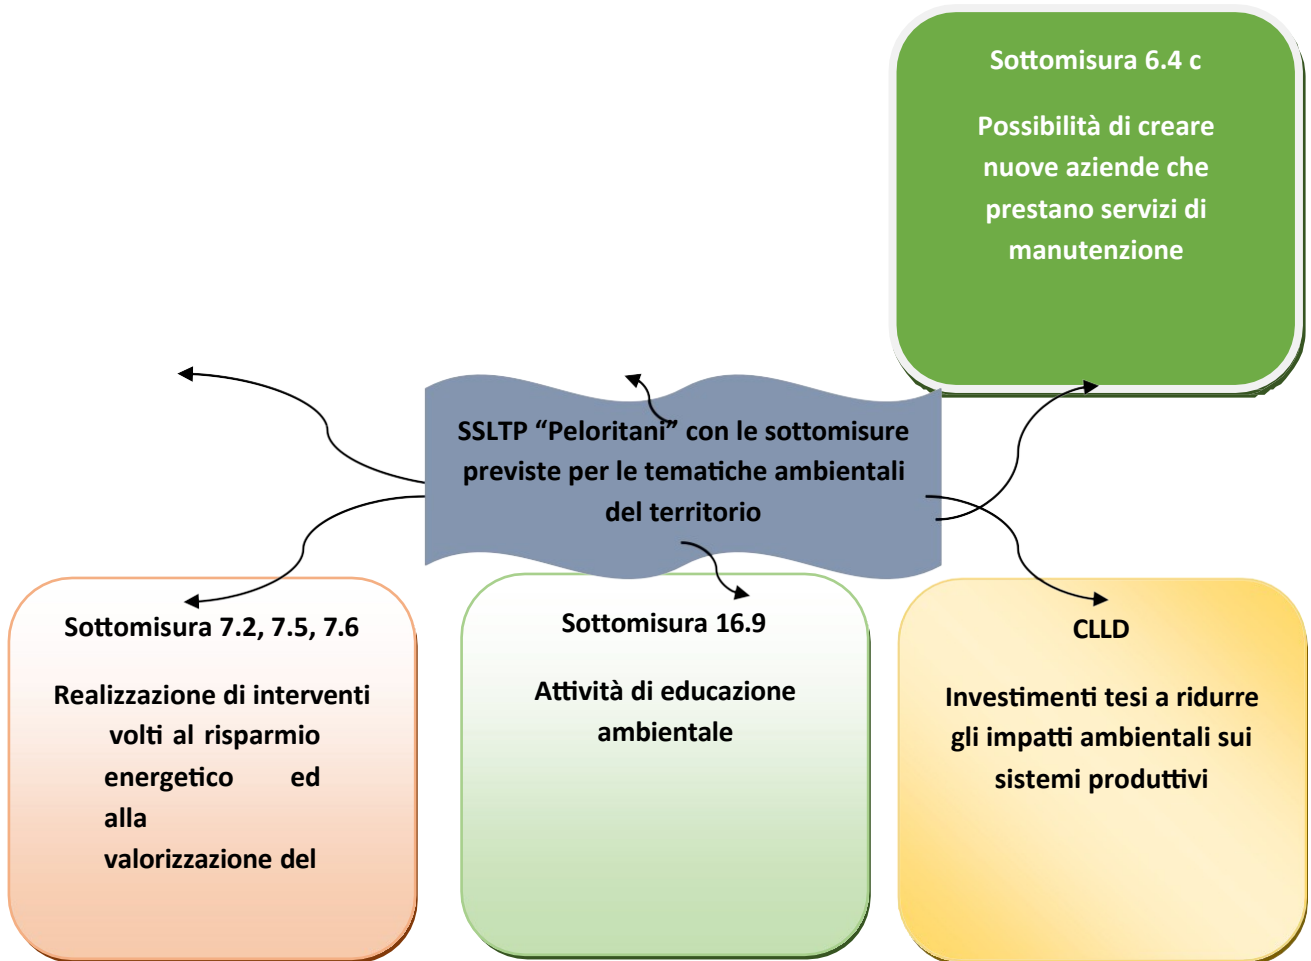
Sottomisura 6.4 c

Possibilità di creare nuove aziende che prestano servizi di manutenzione

SSLTP “Peloritani” con le sottomisure previste per le tematiche ambientali del territorio

Sottomisura 7.2, 7.5, 7.6

Realizzazione di interventi volti al risparmio energetico ed alla valorizzazione del

Sottomisura 16.9

Attività di educazione ambientale

CLLD

Investimenti tesi a ridurre gli impatti ambientali sui sistemi produttivi